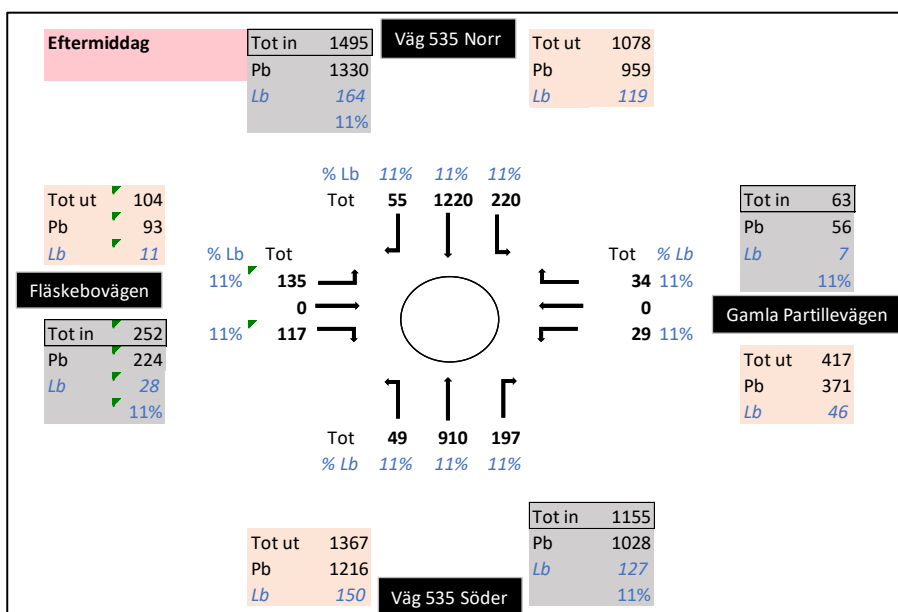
Eftermiddag

| Tot in | 1495 |
|---|---|
| Pb | 1330 |
| Lb | 164 |
| | 11% |

Väg 535 Norr

| Tot ut | 1078 |
|---|---|
| Pb | 959 |
| Lb | 119 |

% Lb 11% 11% 11%
Tot 55 1220 220

| Tot ut | 104 |
|---|---|
| Pb | 93 |
| Lb | 11 |

% Lb Tot
11% 135
0
11% 117

Fläskebovägen

| Tot in | 252 |
|---|---|
| Pb | 224 |
| Lb | 28 |
| | 11% |

| Tot in | 63 |
|---|---|
| Pb | 56 |
| Lb | 7 |
| | 11% |

Tot % Lb
34 11%
0
29 11%

Gamla Partillevägen

| Tot ut | 417 |
|---|---|
| Pb | 371 |
| Lb | 46 |

Tot 49 910 197
% Lb 11% 11% 11%

| Tot ut | 1367 |
|---|---|
| Pb | 1216 |
| Lb | 150 |

Väg 535 Söder

| Tot in | 1155 |
|---|---|
| Pb | 1028 |
| Lb | 127 |
| | 11% |